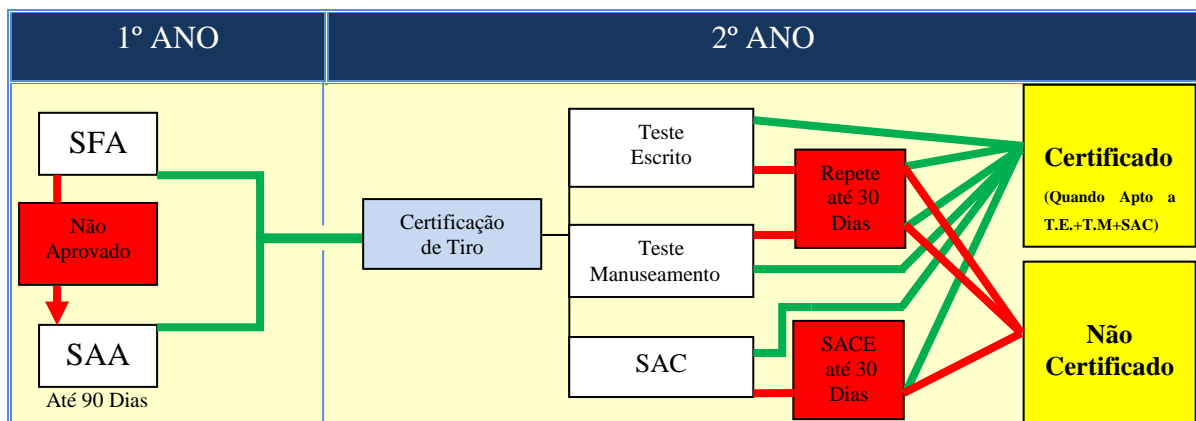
1º ANO

2º ANO

SFA

Não Aprovado

SAA

Até 90 Dias

Certificação de Tiro

Teste Escrito

Teste Manuseamento

SAC

Repete até 30 Dias

SACE até 30 Dias

Certificado

(Quando Apto a T.E.+T.M+SAC)

Não Certificado